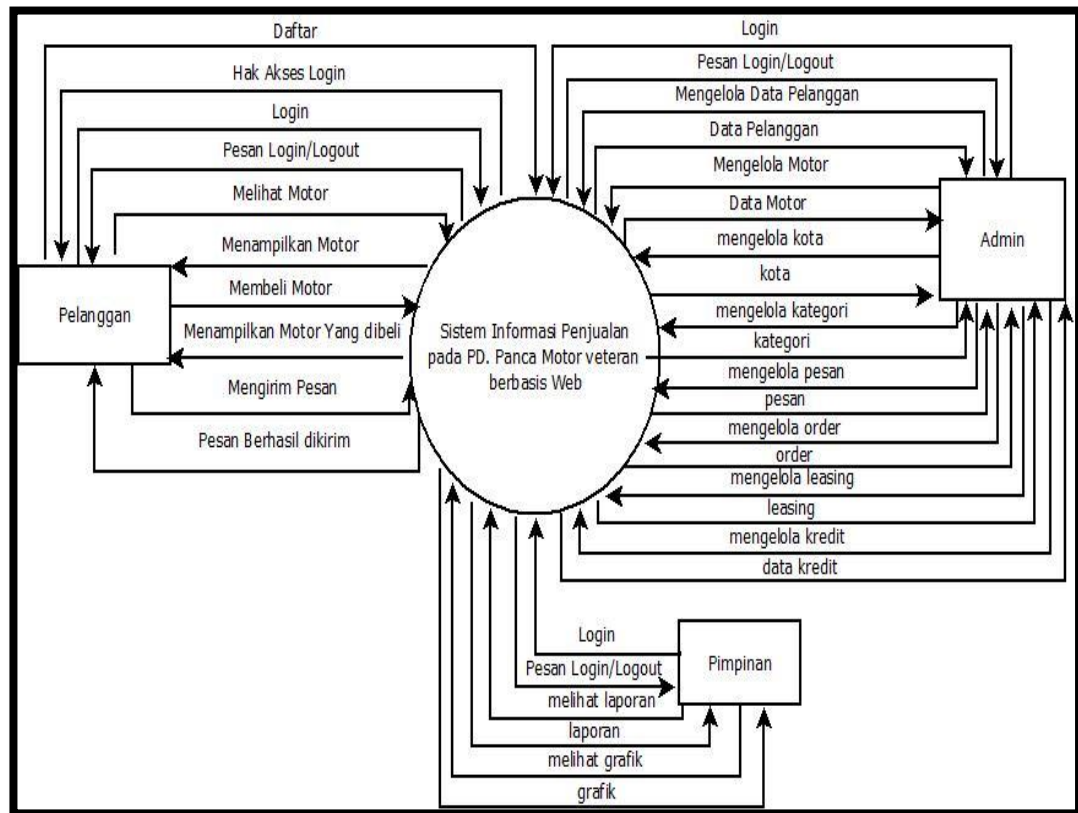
Daftar

Hak Akses Login

Login

Pesan Login/Logout

Melihat Motor

Menampilkan Motor

Membeli Motor

Menampilkan Motor Yang dibeli

Mengirim Pesan

Pesan Berhasil dikirim

Pelanggan

Sistem Informasi Penjualan pada PD. Panca Motor veteran berbasis Web

Login

Pesan Login/Logout

Mengelola Data Pelanggan

Data Pelanggan

Mengelola Motor

Data Motor

mengelola kota

kota

mengelola kategori

kategori

mengelola pesan

pesan

mengelola order

order

mengelola leasing

leasing

mengelola kredit

data kredit

Admin

Login

Pesan Login/Logout

melihat laporan

laporan

melihat grafik

grafik

Pimpinan